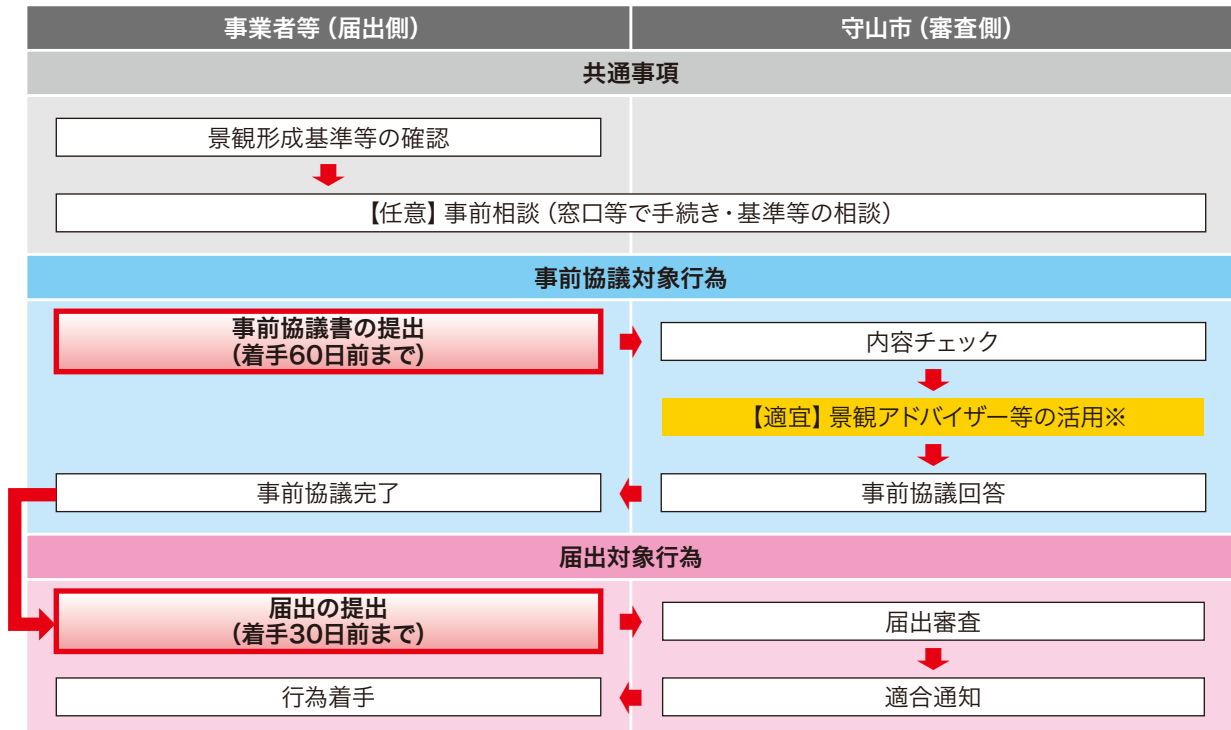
事業者等（届出側）

守山市（審査側）

共通事項

景観形成基準等の確認

【任意】事前相談（窓口等で手続き・基準等の相談）

事前協議対象行為

事前協議書の提出
（着手60日前まで）

内容チェック

【適宜】景観アドバイザー等の活用※

事前協議完了

事前協議回答

届出対象行為

届出の提出
（着手30日前まで）

届出審査

行為着手

適合通知